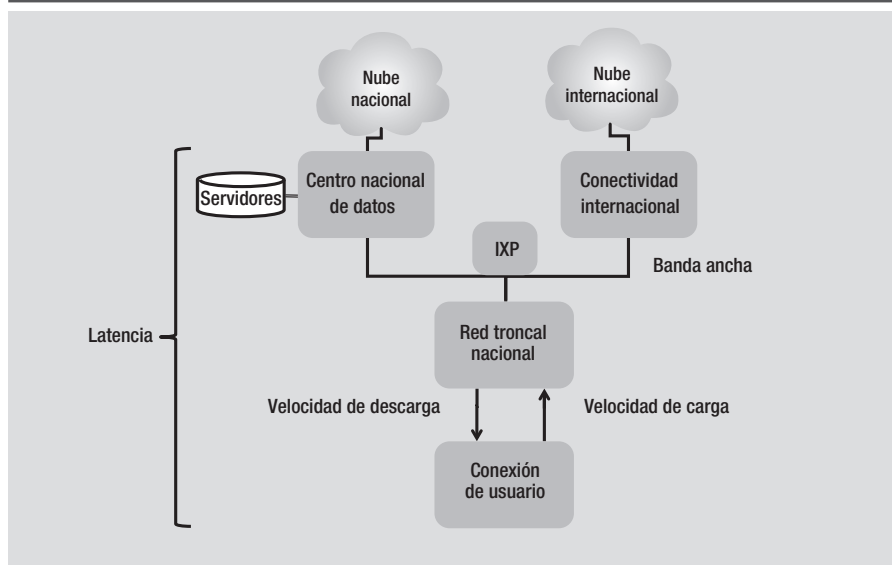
Nube nacional

Nube internacional

Servidores

Centro nacional de datos

Conectividad internacional

IXP

Banda ancha

Latencia

Red troncal nacional

Velocidad de descarga

Velocidad de carga

Conexión de usuario